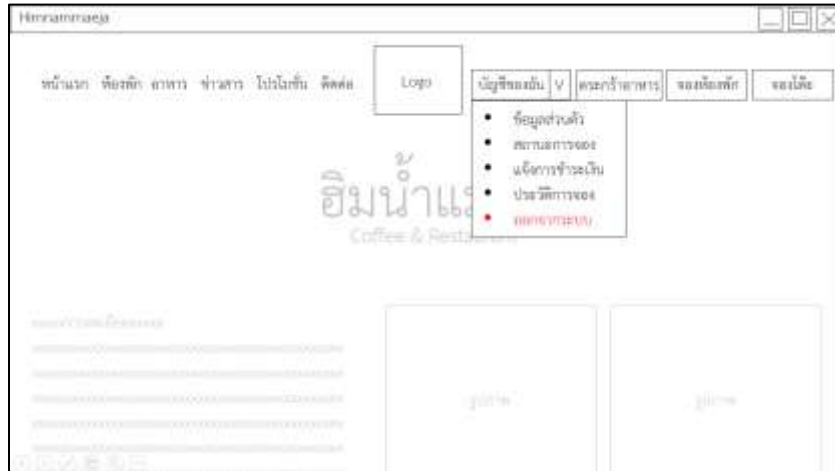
Himnammaeja

หน้าแรก ห้องพัก อาหาร ข่าวสาร โปรโมชั่น ติดต่อ

Logo

บัญชีของฉัน V ตะกร้าอาหาร จองห้องพัก จองโต๊ะ

- ข้อมูลส่วนตัว
- สถานะการจอง
- แจ้งการชำระเงิน
- ประวัติการจอง
- ออกจากระบบ

ฮิมน้ำแ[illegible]

Coffee & Rest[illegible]

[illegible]

รูปภาพ

รูปภาพ